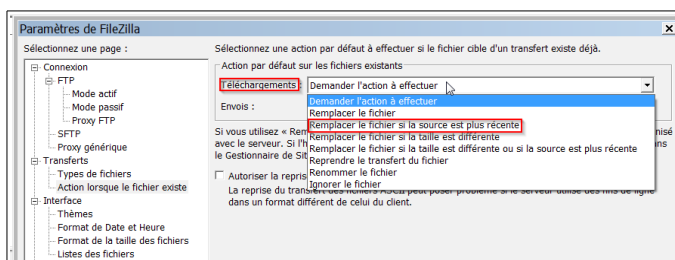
Paramètres de FileZilla

Sélectionnez une page :

Connexion
FTP
Mode actif
Mode passif
Proxy FTP
SFTP
Proxy générique
Transferts
Types de fichiers
Action lorsque le fichier existe
Interface
Thèmes
Format de Date et Heure
Format de la taille des fichiers
Listes des fichiers

Sélectionnez une action par défaut à effectuer si le fichier cible d'un transfert existe déjà.

Action par défaut sur les fichiers existants

Téléchargements : Demander l'action à effectuer

Envois :

Demander l'action à effectuer
Remplacer le fichier
Remplacer le fichier si la source est plus récente
Remplacer le fichier si la taille est différente
Remplacer le fichier si la taille est différente ou si la source est plus récente
Reprendre le transfert du fichier
Renommer le fichier
Ignorer le fichier

Si vous utilisez « Rem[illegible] avec le serveur. Si l'h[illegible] le Gestionnaire de Sit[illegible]

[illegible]nisé

Autoriser la repris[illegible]

La reprise du transfert des fichiers ASCII peut poser problème si le serveur utilise des fins de ligne dans un format différent de celui du client.